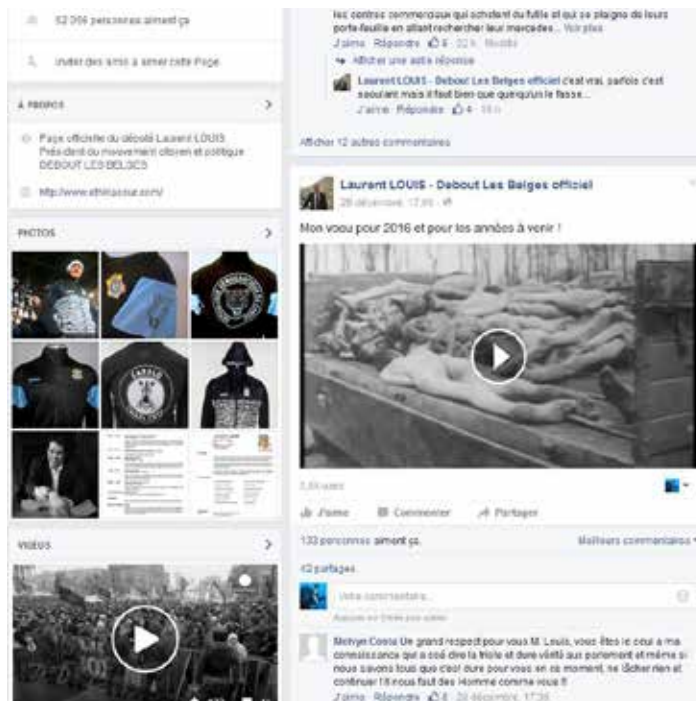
52 066 personnes aiment ça

Inviter des amis à aimer cette Page

À PROPOS

Page officielle du député Laurent LOUIS Président du mouvement citoyen et politique DEBOUT LES BELGES

http://www.ethiquesur.com/

PHOTOS

VIDÉOS

les centres commerciaux qui achètent du futile et qui se plaigne de leurs porte feuille en allant rechercher leur mercedes... Voir plus

J'aime · Répondre · 6 · 22 h · Modifié

Afficher une autre réponse

Laurent LOUIS - Debout Les Belges officiel c'est vrai, parfois c'est saoulant mais il faut bien que quelqu'un le fasse...

J'aime · Répondre · 4 · 18 h

Afficher 12 autres commentaires

Laurent LOUIS - Debout Les Belges officiel

28 décembre, 17:05 ·

Mon voeu pour 2016 et pour les années à venir !

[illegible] vues

J'aime

Commenter

Partager

133 personnes aiment ça.

Meilleurs commentaires

42 partages

Votre commentaire...

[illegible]

Melvyn Costa Un grand respect pour vous M. Louis, vous êtes le seul a ma connaissance qui a osé dire la triste et dure vérité au parlement et même si nous savons tous que c'est dure pour vous en ce moment, ne lâchez rien et continuer !!Il nous faut des Homme comme vous !!

J'aime · Répondre · 6 · 29 décembre, 17:36